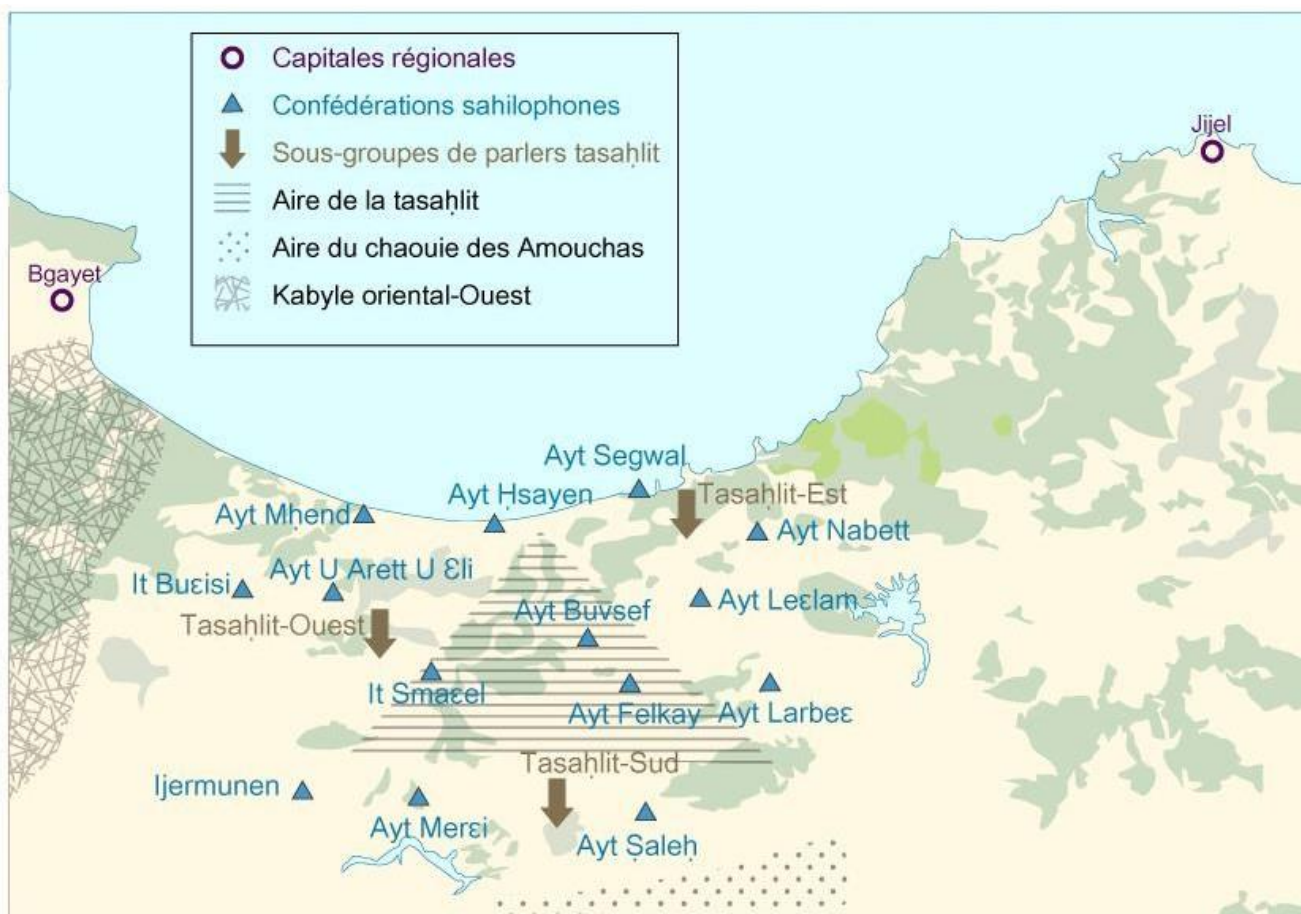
Capitales régionales
Confédérations sahilophones
Sous-groupes de parlers tasaḥlit
Aire de la tasaḥlit
Aire du chaouie des Amouchas
Kabyle oriental-Ouest

Jijel
Bgayet
Ayt Segwal
Ayt Ḥsayen
Tasaḥlit-Est
Ayt Mḥend
Ayt Nabett
It Buεisi
Ayt U Arett U Ɛli
Ayt Buvsef
Ayt Leεlam
Tasaḥlit-Ouest
It Smaεel
Ayt Felkay
Ayt Larbeε
Tasaḥlit-Sud
Ijermunen
Ayt Merεi
Ayt Ṣaleḥ